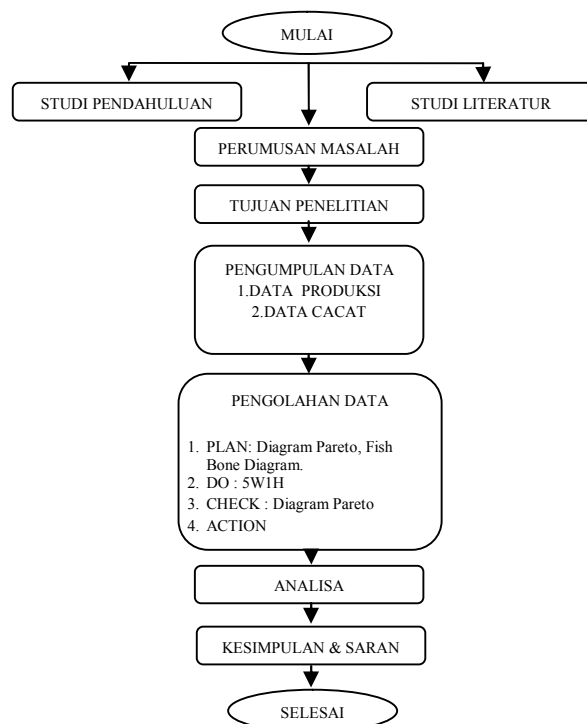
MULAI

STUDI PENDAHULUAN

STUDI LITERATUR

PERUMUSAN MASALAH

TUJUAN PENELITIAN

PENGUMPULAN DATA
1.DATA PRODUKSI
2.DATA CACAT

PENGOLAHAN DATA

1. PLAN: Diagram Pareto, Fish Bone Diagram.
2. DO : 5W1H
3. CHECK : Diagram Pareto
4. ACTION

ANALISA

KESIMPULAN & SARAN

SELESAI